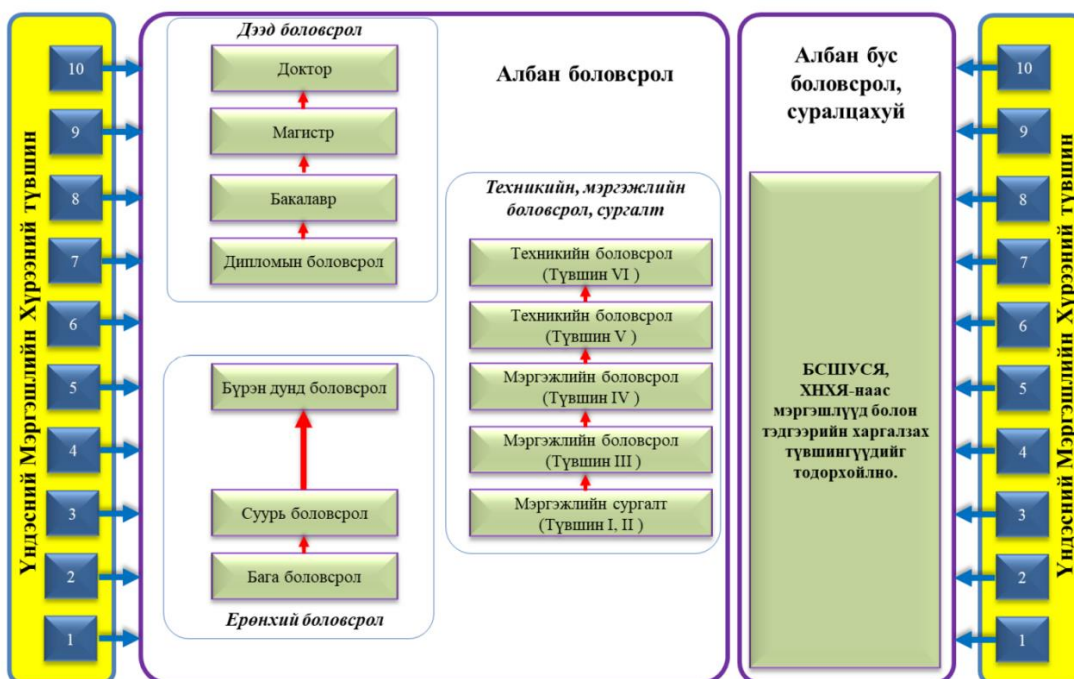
Үндэсний Мэргэшлийн Хүрээний түвшин

10
9
8
7
6
5
4
3
2
1

Дээд боловсрол

Доктор

Магистр

Бакалавр

Дипломын боловсрол

Албан боловсрол

Бүрэн дунд боловсрол

Суурь боловсрол

Бага боловсрол

Ерөнхий боловсрол

Техникийн, мэргэжлийн боловсрол, сургалт

Техникийн боловсрол (Түвшин VI )

Техникийн боловсрол (Түвшин V )

Мэргэжлийн боловсрол (Түвшин IV )

Мэргэжлийн боловсрол (Түвшин III )

Мэргэжлийн сургалт (Түвшин I, II )

Албан бус боловсрол, суралцахуй

БСШУСЯ, ХНХЯ-наас мэргэшлүүд болон тэдгээрийн харгалзах түвшингүүдийг тодорхойлно.

Үндэсний Мэргэшлийн Хүрээний түвшин

10
9
8
7
6
5
4
3
2
1